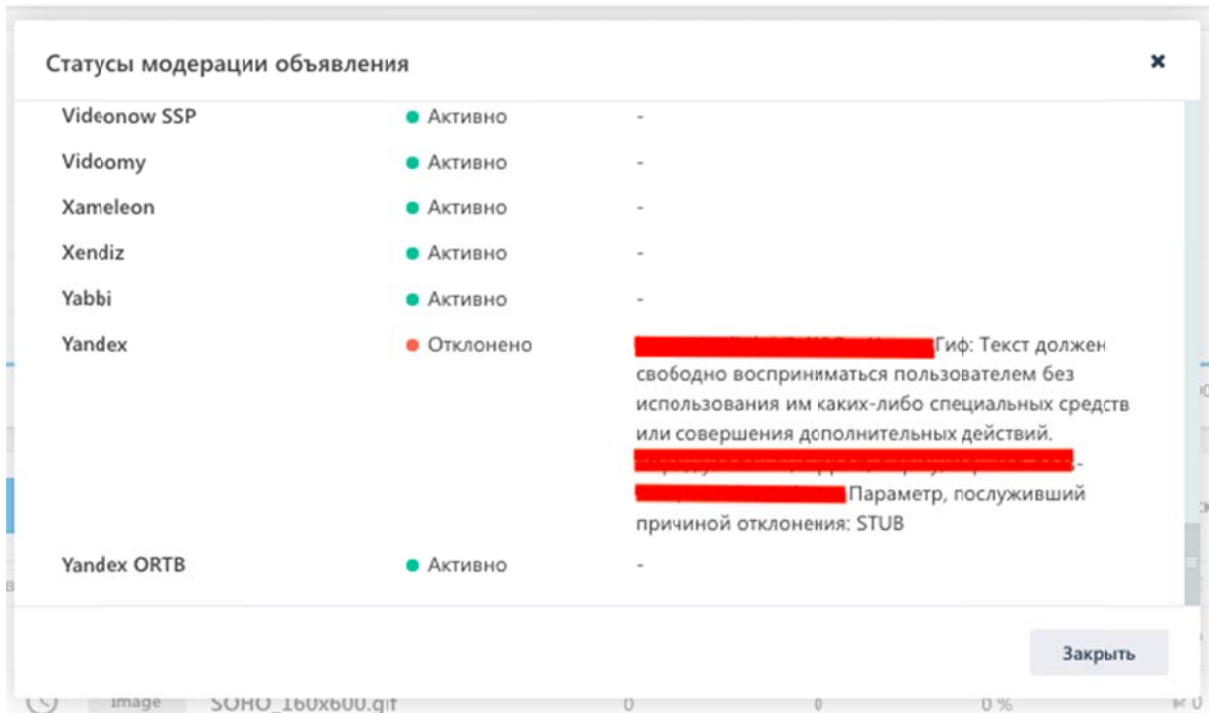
Статусы модерации объявления

×

| | | |
|---|---|---|
| Videonow SSP | Активно | - |
| Vidoomy | Активно | - |
| Xameleon | Активно | - |
| Xendiz | Активно | - |
| Yabbi | Активно | - |
| Yandex | Отклонено | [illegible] Гиф: Текст должен свободно восприниматься пользователем без использования им каких-либо специальных средств или совершения дополнительных действий. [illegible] - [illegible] Параметр, послуживший причиной отклонения: STUB |
| Yandex ORTB | Активно | - |

Закрыть

Image SOHO_160x600.gif 0 0 0 %